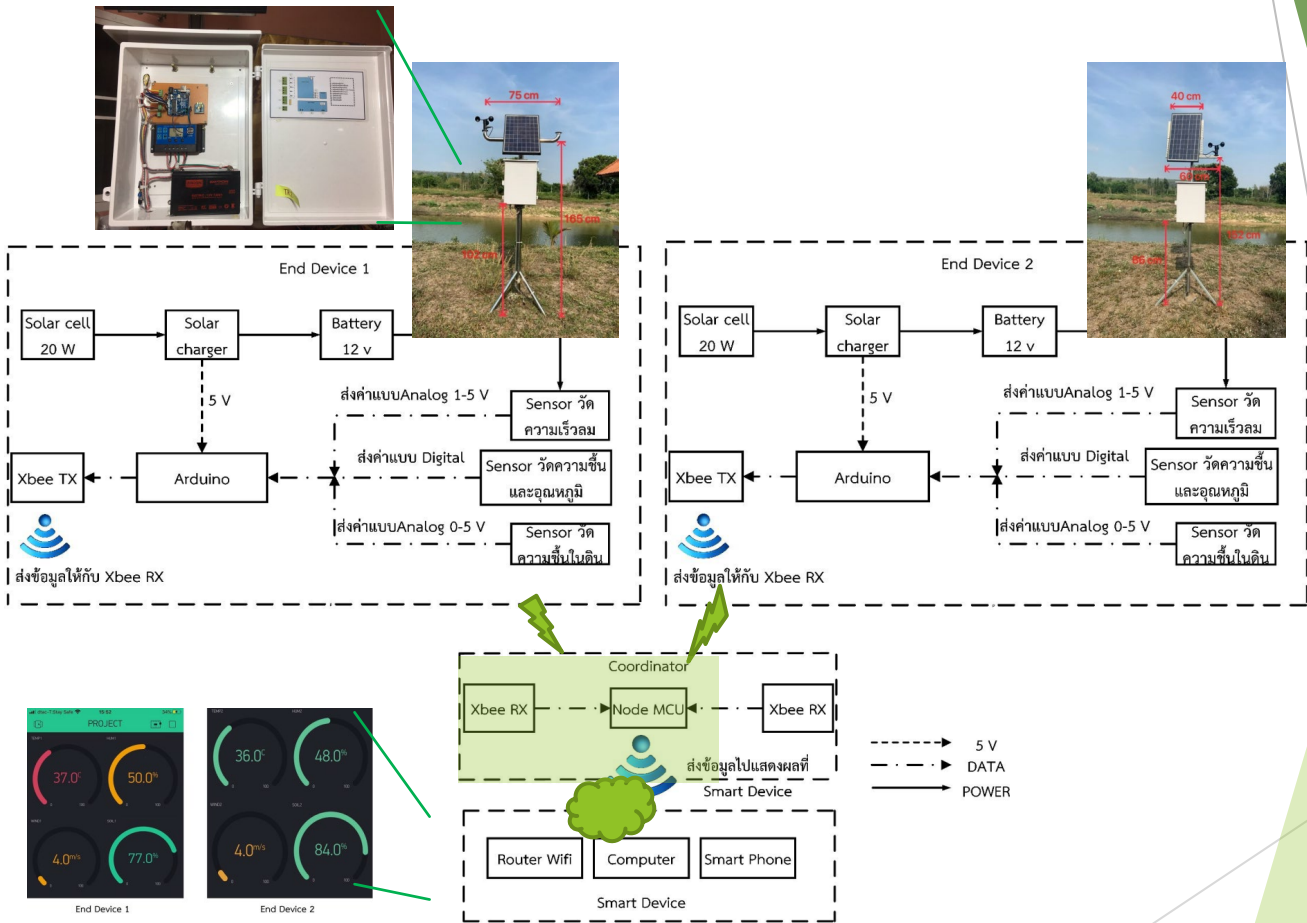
75 cm

165 cm

102 cm

40 cm

End Device 1

Solar cell 20 W

Solar charger

Battery 12 v

5 V

ส่งค่าแบบAnalog 1-5 V

Sensor วัดความเร็วลม

ส่งค่าแบบ Digital

Sensor วัดความชื้นและอุณหภูมิ

ส่งค่าแบบAnalog 0-5 V

Sensor วัดความชื้นในดิน

Xbee TX

Arduino

ส่งข้อมูลให้กับ Xbee RX

End Device 2

Solar cell 20 W

Solar charger

Battery 12 v

5 V

ส่งค่าแบบAnalog 1-5 V

Sensor วัดความเร็วลม

ส่งค่าแบบ Digital

Sensor วัดความชื้นและอุณหภูมิ

ส่งค่าแบบAnalog 0-5 V

Sensor วัดความชื้นในดิน

Xbee TX

Arduino

ส่งข้อมูลให้กับ Xbee RX

PROJECT

37.0°

50.0%

4.0m/s

77.0%

36.0°

48.0%

4.0m/s

84.0%

End Device 1

End Device 2

Coordinator

Xbee RX

Node MCU

Xbee RX

ส่งข้อมูลไปแสดงผลที่ Smart Device

5 V

DATA

POWER

Router Wifi

Computer

Smart Phone

Smart Device